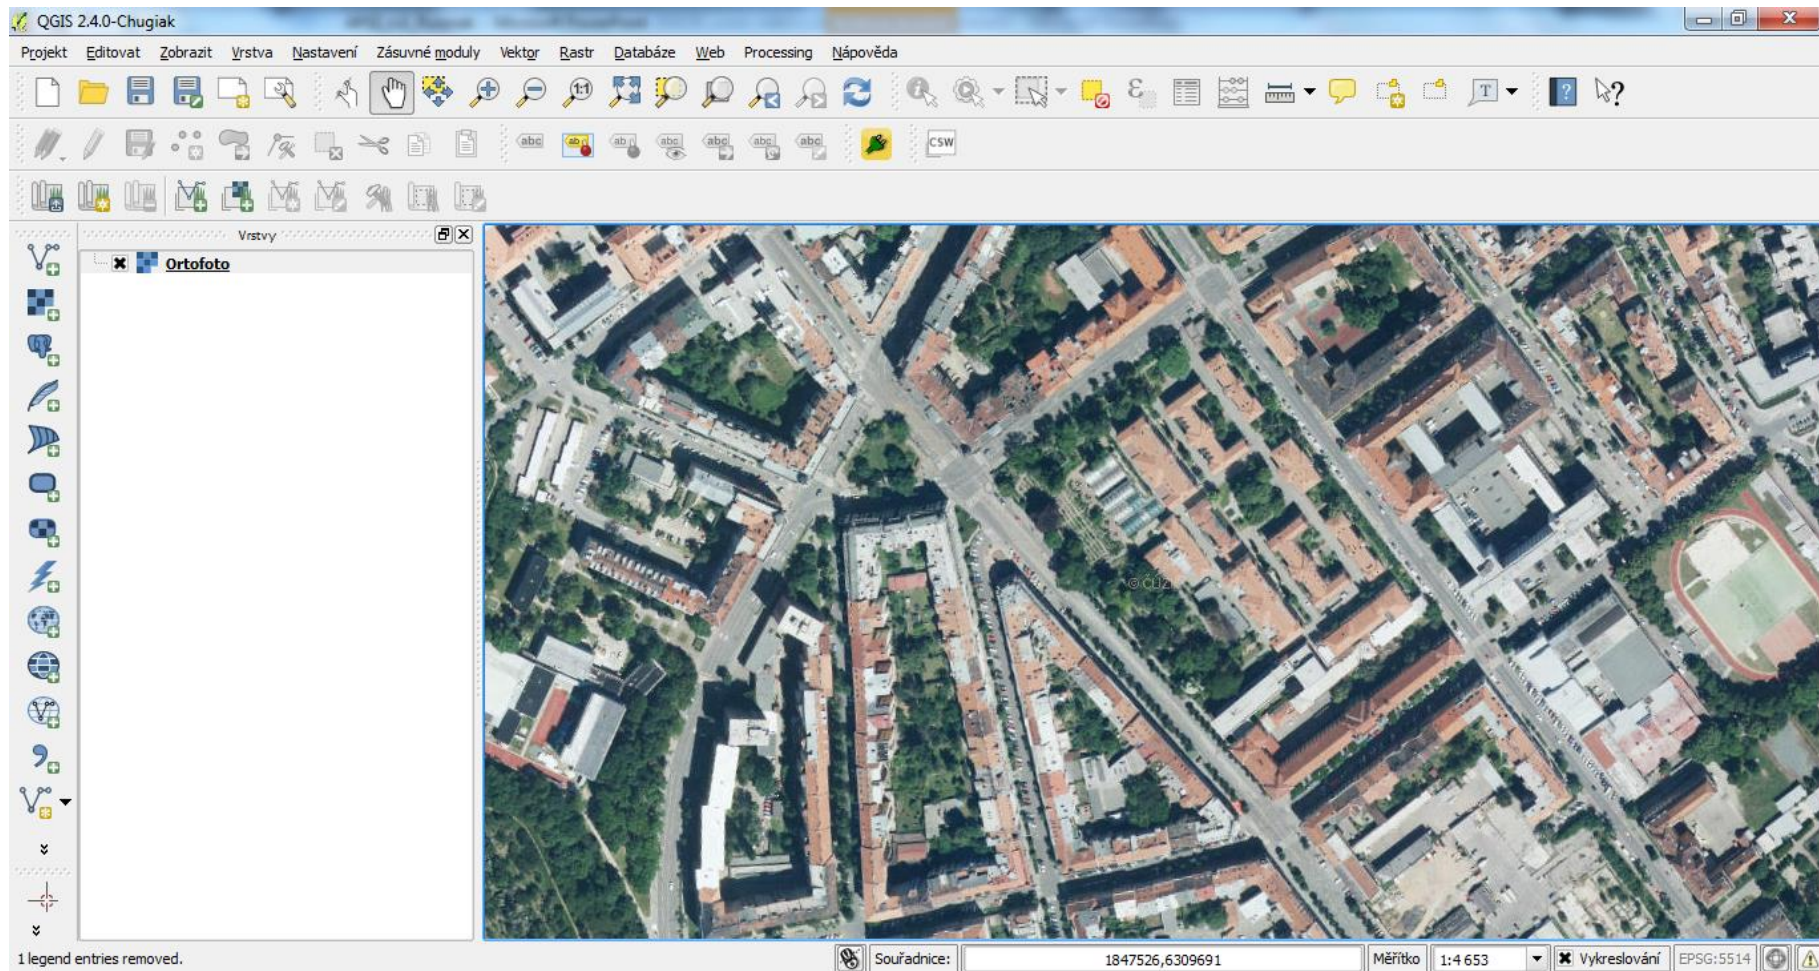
QGIS 2.4.0-Chugiak

Projekt Editovat Zobrazit Vrstva Nastavení Zásuvné moduly Vektor Rastr Databáze Web Processing Nápověda

abc

CSW

Vrstvy

Ortofoto

© ČÚZK

1 legend entries removed.

Souřadnice: 1847526,6309691 Měřítko 1:4 653 Vykreslování EPSG:5514